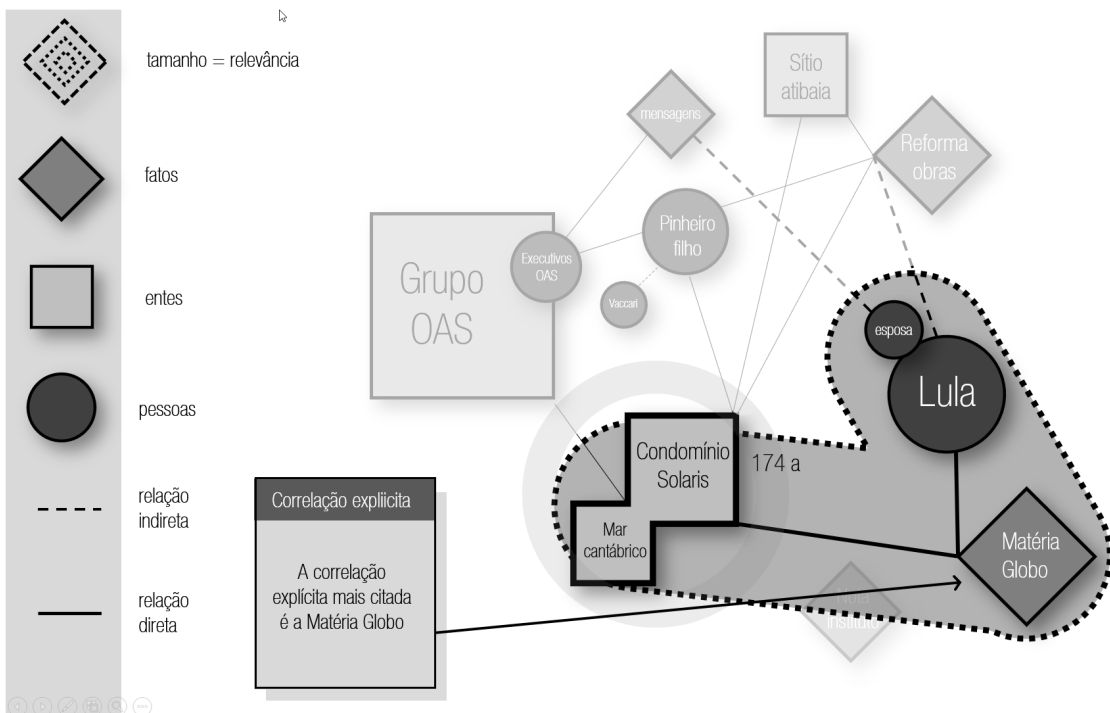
tamanho = relevância

fatos

entes

pessoas

relação indireta

relação direta

Sítio atibaia

mensagens

Reforma obras

Pinheiro filho

Grupo OAS

Executivos OAS

Vaccari

esposa

Lula

Condomínio Solaris

174 a

Mar cantábrico

Matéria Globo

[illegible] Instituto

Correlação explicita

A correlação explícita mais citada é a Matéria Globo